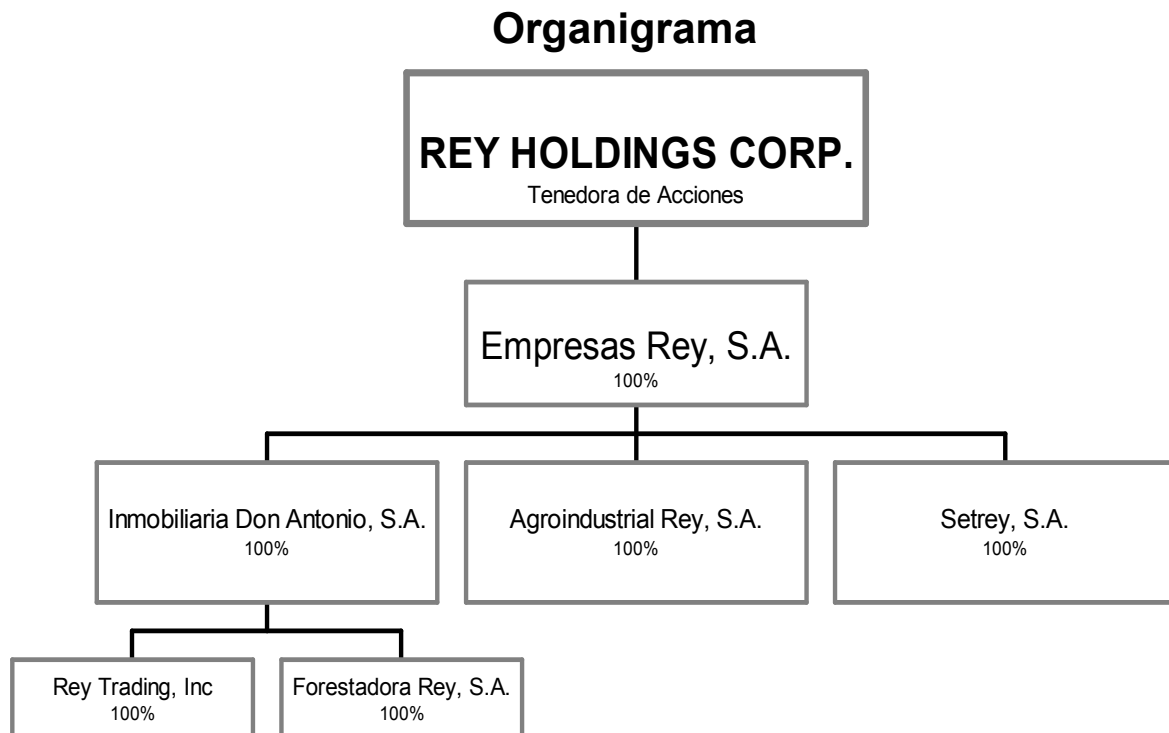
Organigrama

REY HOLDINGS CORP.
Tenedora de Acciones

Empresas Rey, S.A.
100%

Inmobiliaria Don Antonio, S.A.
100%

Agroindustrial Rey, S.A.
100%

Setrey, S.A.
100%

Rey Trading, Inc
100%

Forestadora Rey, S.A.
100%